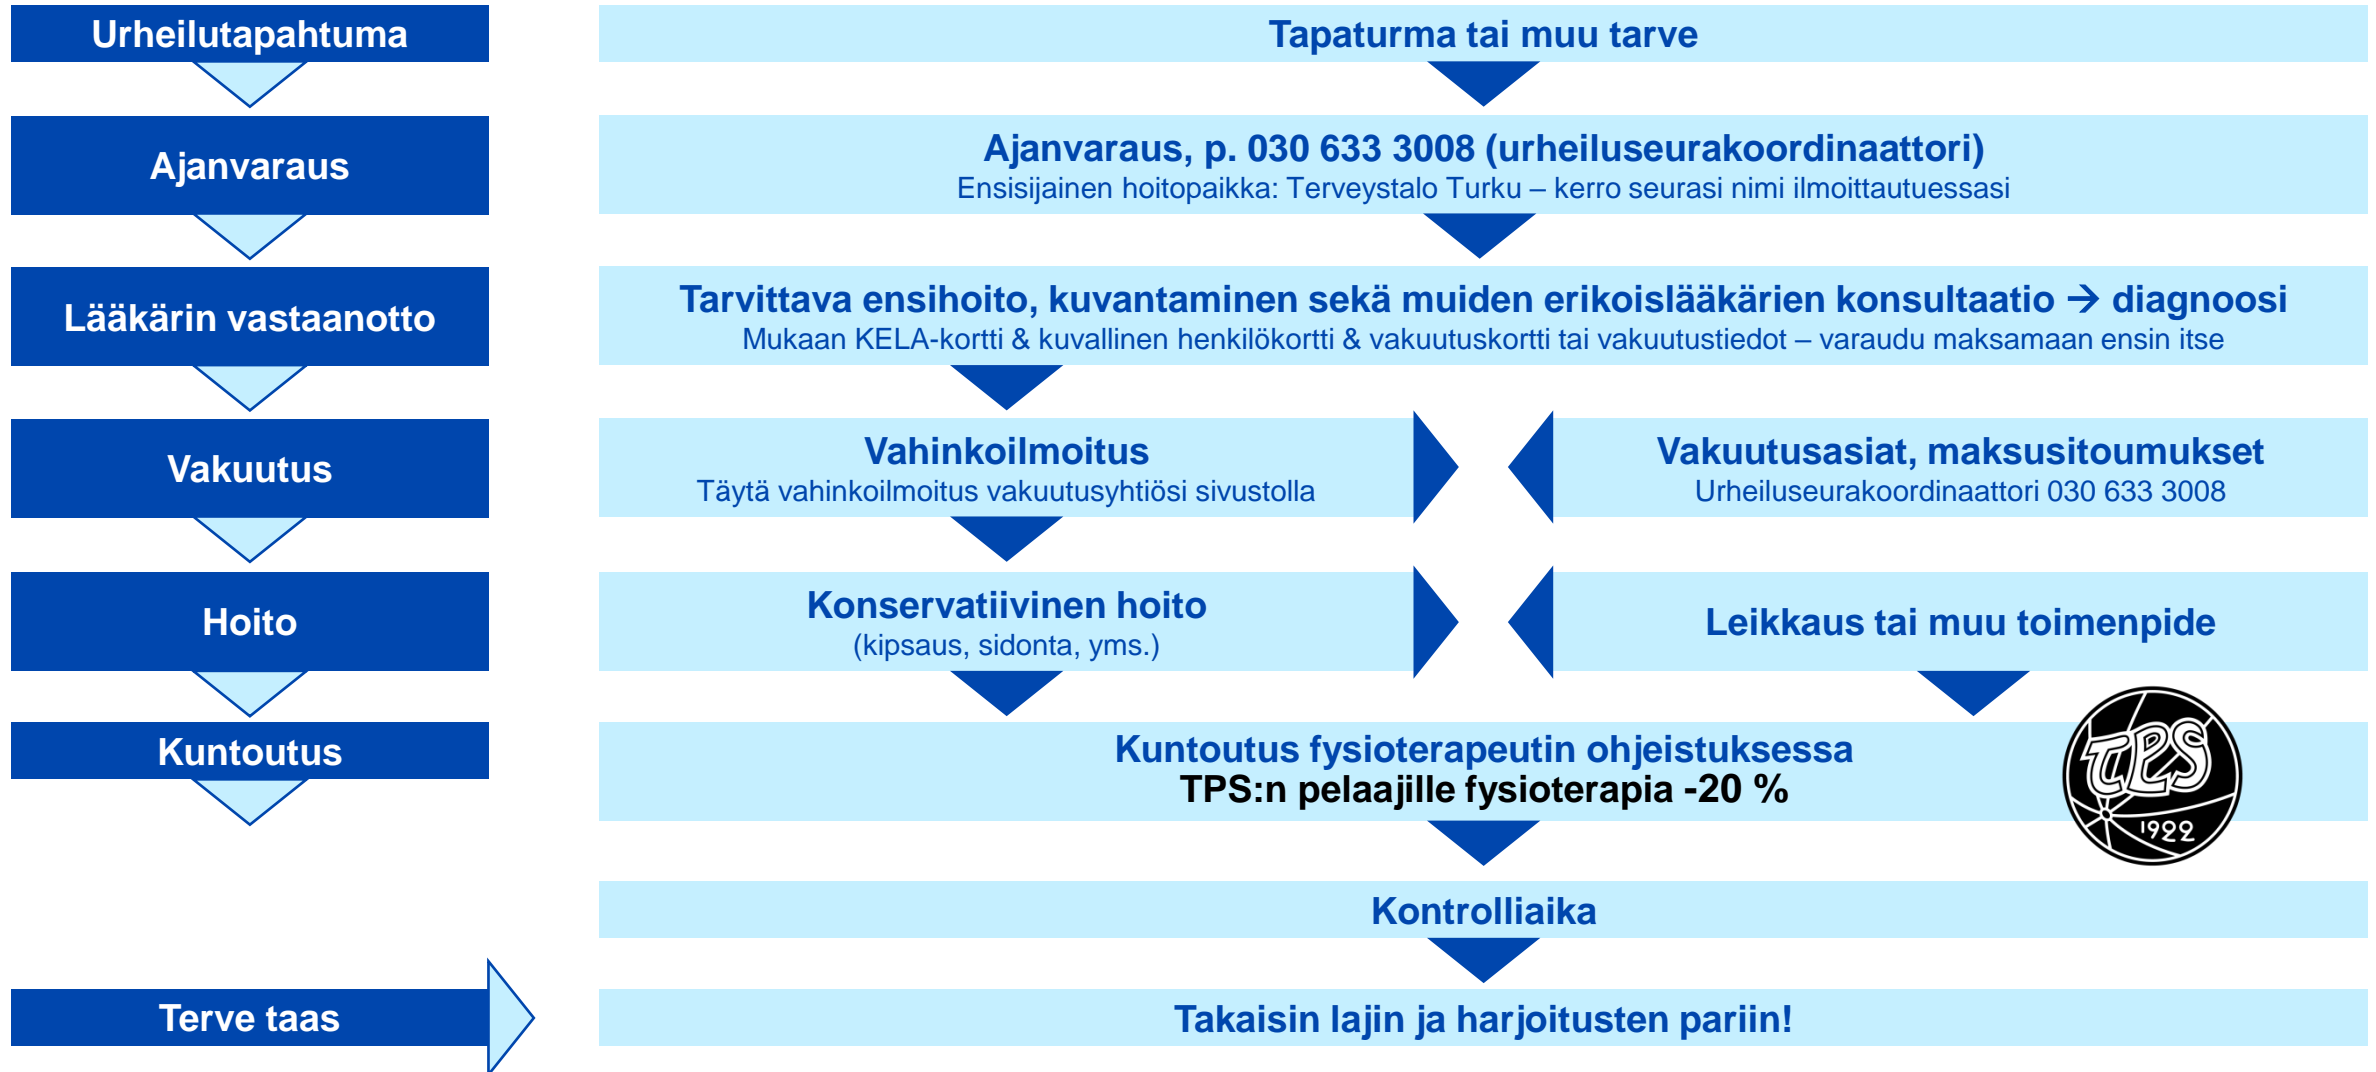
Urheilutapahtuma

Ajanvaraus

Lääkärin vastaanotto

Vakuutus

Hoito

Kuntoutus

Terve taas

Tapaturma tai muu tarve

Ajanvaraus, p. 030 633 3008 (urheiluseurakoordinaattori)
Ensisijainen hoitopaikka: Terveystalo Turku – kerro seurasi nimi ilmoittautuessasi

Tarvittava ensihoito, kuvantaminen sekä muiden erikoislääkärien konsultaatio → diagnoosi
Mukaan KELA-kortti & kuvallinen henkilökortti & vakuutuskortti tai vakuutustiedot – varaudu maksamaan ensin itse

Vahinkoilmoitus
Täytä vahinkoilmoitus vakuutusyhtiösi sivustolla

Vakuutusasiat, maksusitoumukset
Urheiluseurakoordinaattori 030 633 3008

Konservatiivinen hoito
(kipsaus, sidonta, yms.)

Leikkaus tai muu toimenpide

Kuntoutus fysioterapeutin ohjeistuksessa
TPS:n pelaajille fysioterapia -20 %

TPS
1922

Kontrolliaika

Takaisin lajin ja harjoitusten pariin!